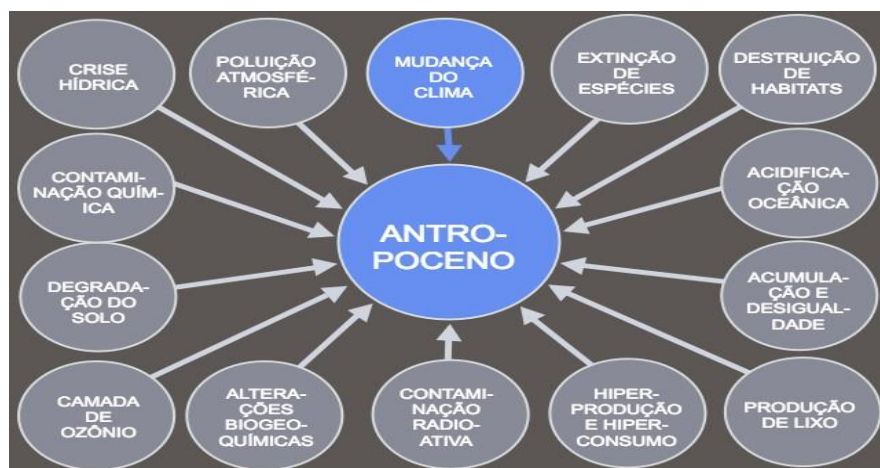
CRISE HÍDRICA

POLUIÇÃO ATMOSFÉRICA

MUDANÇA DO CLIMA

EXTINÇÃO DE ESPÉCIES

DESTRUIÇÃO DE HABITATS

CONTAMINAÇÃO QUÍMICA

ANTROPOCENO

ACIDIFICAÇÃO OCEÂNICA

DEGRADAÇÃO DO SOLO

ACUMULAÇÃO E DESIGUALDADE

CAMADA DE OZÔNIO

ALTERAÇÕES BIOGEOQUÍMICAS

CONTAMINAÇÃO RADIOATIVA

HIPERPRODUÇÃO E HIPERCONSUMO

PRODUÇÃO DE LIXO